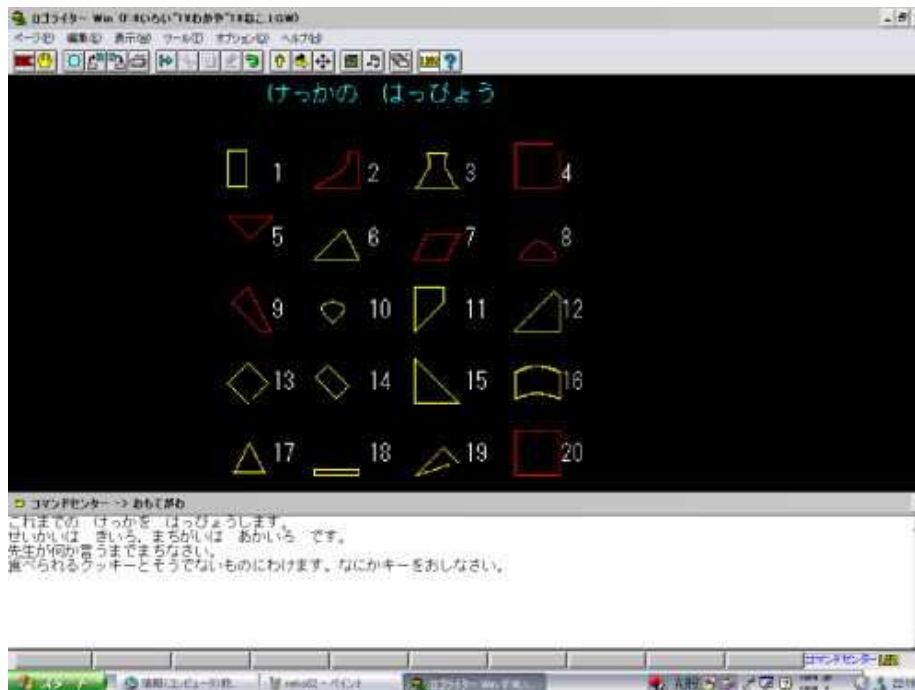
ロゴライター Win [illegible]

ページ(P) 編集(E) 表示(V) ツール(T) オプション(O) ヘルプ(H)

けっかの はっぴょう

1 2 3 4

5 6 7 8

9 10 11 12

13 14 15 16

17 18 19 20

コマンドセンター -> おもてがわ

これまでの けっかを はっぴょうします。
せいかいは きいろ、まちがいは あかいろ です。
先生が何か言うまでまちなさい。
食べられるクッキーとそうでないものにわけます。なにかキーをおしなさい。

コマンドセンター

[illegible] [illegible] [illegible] ペイント ロゴライター Win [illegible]